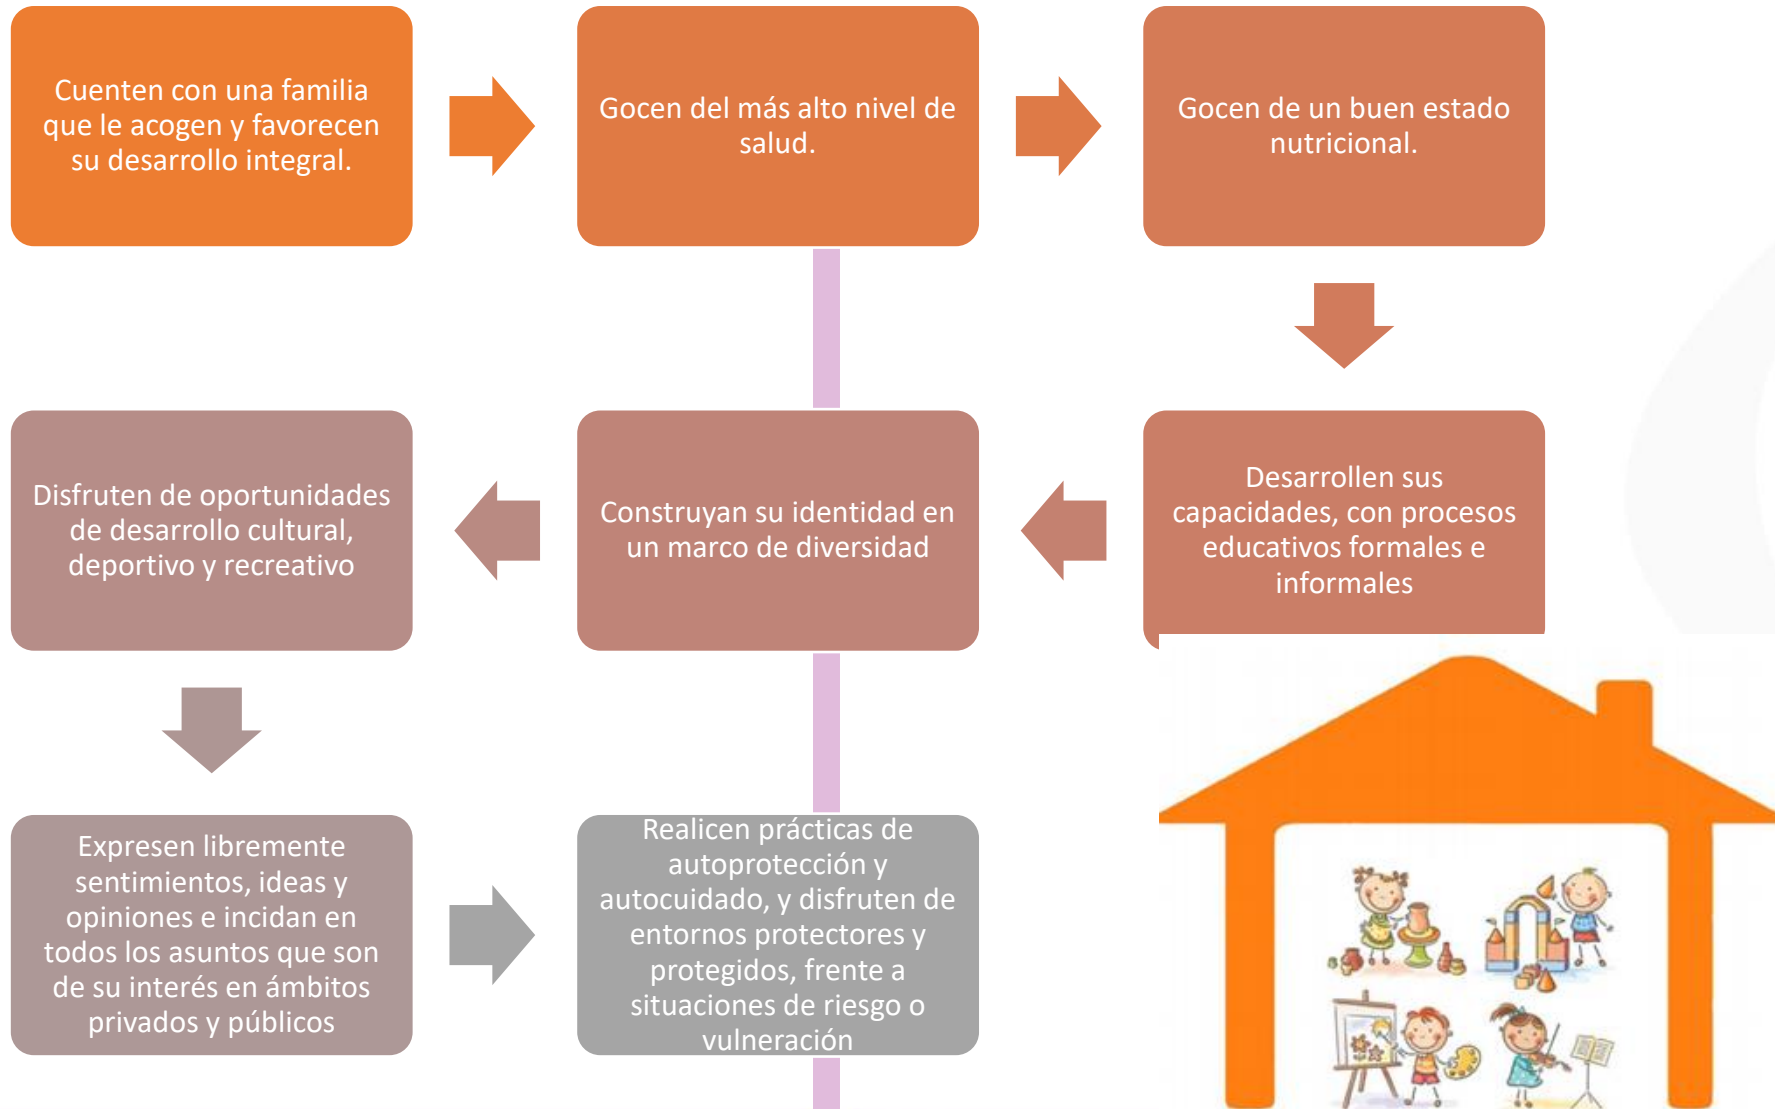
Cuenten con una familia que le acogen y favorecen su desarrollo integral.

Gocen del más alto nivel de salud.

Gocen de un buen estado nutricional.

Desarrollen sus capacidades, con procesos educativos formales e informales

Construyan su identidad en un marco de diversidad

Disfruten de oportunidades de desarrollo cultural, deportivo y recreativo

Expresen libremente sentimientos, ideas y opiniones e incidan en todos los asuntos que son de su interés en ámbitos privados y públicos

Realicen prácticas de autoprotección y autocuidado, y disfruten de entornos protectores y protegidos, frente a situaciones de riesgo o vulneración